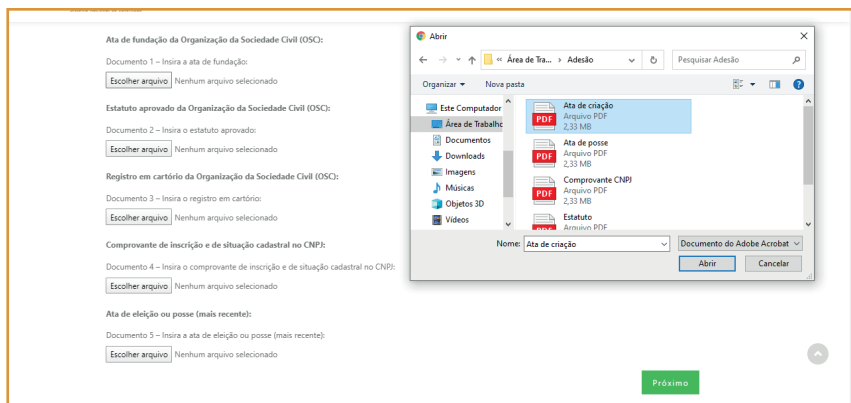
Ata de fundação da Organização da Sociedade Civil (OSC):

Documento 1 – Insira a ata de fundação:

Escolher arquivo Nenhum arquivo selecionado

Estatuto aprovado da Organização da Sociedade Civil (OSC):

Documento 2 – Insira o estatuto aprovado:

Escolher arquivo Nenhum arquivo selecionado

Registro em cartório da Organização da Sociedade Civil (OSC):

Documento 3 – Insira o registro em cartório:

Escolher arquivo Nenhum arquivo selecionado

Comprovante de inscrição e de situação cadastral no CNPJ:

Documento 4 – Insira o comprovante de inscrição e de situação cadastral no CNPJ:

Escolher arquivo Nenhum arquivo selecionado

Ata de eleição ou posse (mais recente):

Documento 5 – Insira a ata de eleição ou posse (mais recente):

Escolher arquivo Nenhum arquivo selecionado

Próximo

Abrir

« Área de Tra... › Adesão

Pesquisar Adesão

Organizar ▾ Nova pasta

Este Computador
Área de Trabalho
Documentos
Downloads
Imagens
Músicas
Objetos 3D
Vídeos

PDF
Ata de criação
Arquivo PDF
2,33 MB

PDF
Ata de posse
Arquivo PDF
2,33 MB

PDF
Comprovante CNPJ
Arquivo PDF
2,33 MB

Estatuto
Arquivo PDF

Nome: Ata de criação

Documento do Adobe Acrobat

Abrir Cancelar